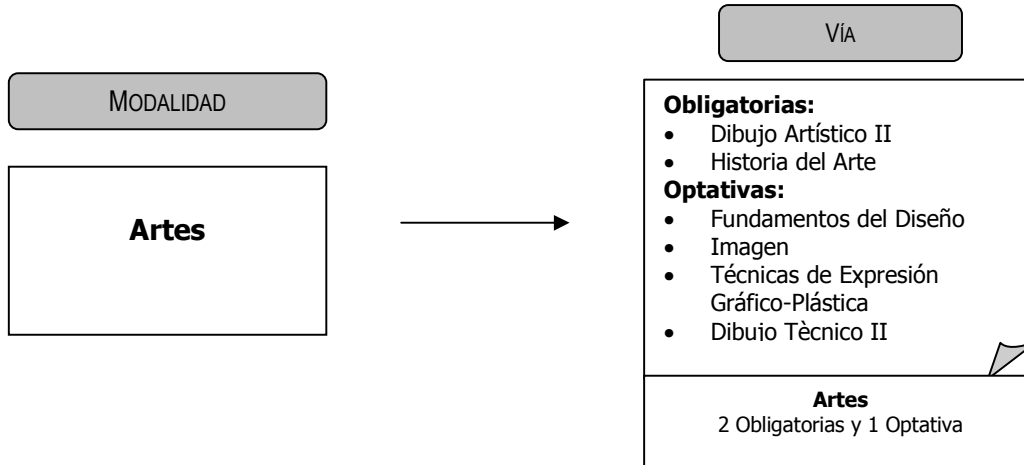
MODALIDAD

Artes

VÍA

**Obligatorias:**
- Dibujo Artístico II
- Historia del Arte

**Optativas:**
- Fundamentos del Diseño
- Imagen
- Técnicas de Expresión Gráfico-Plástica
- Dibujo Tècnico II

**Artes**
2 Obligatorias y 1 Optativa